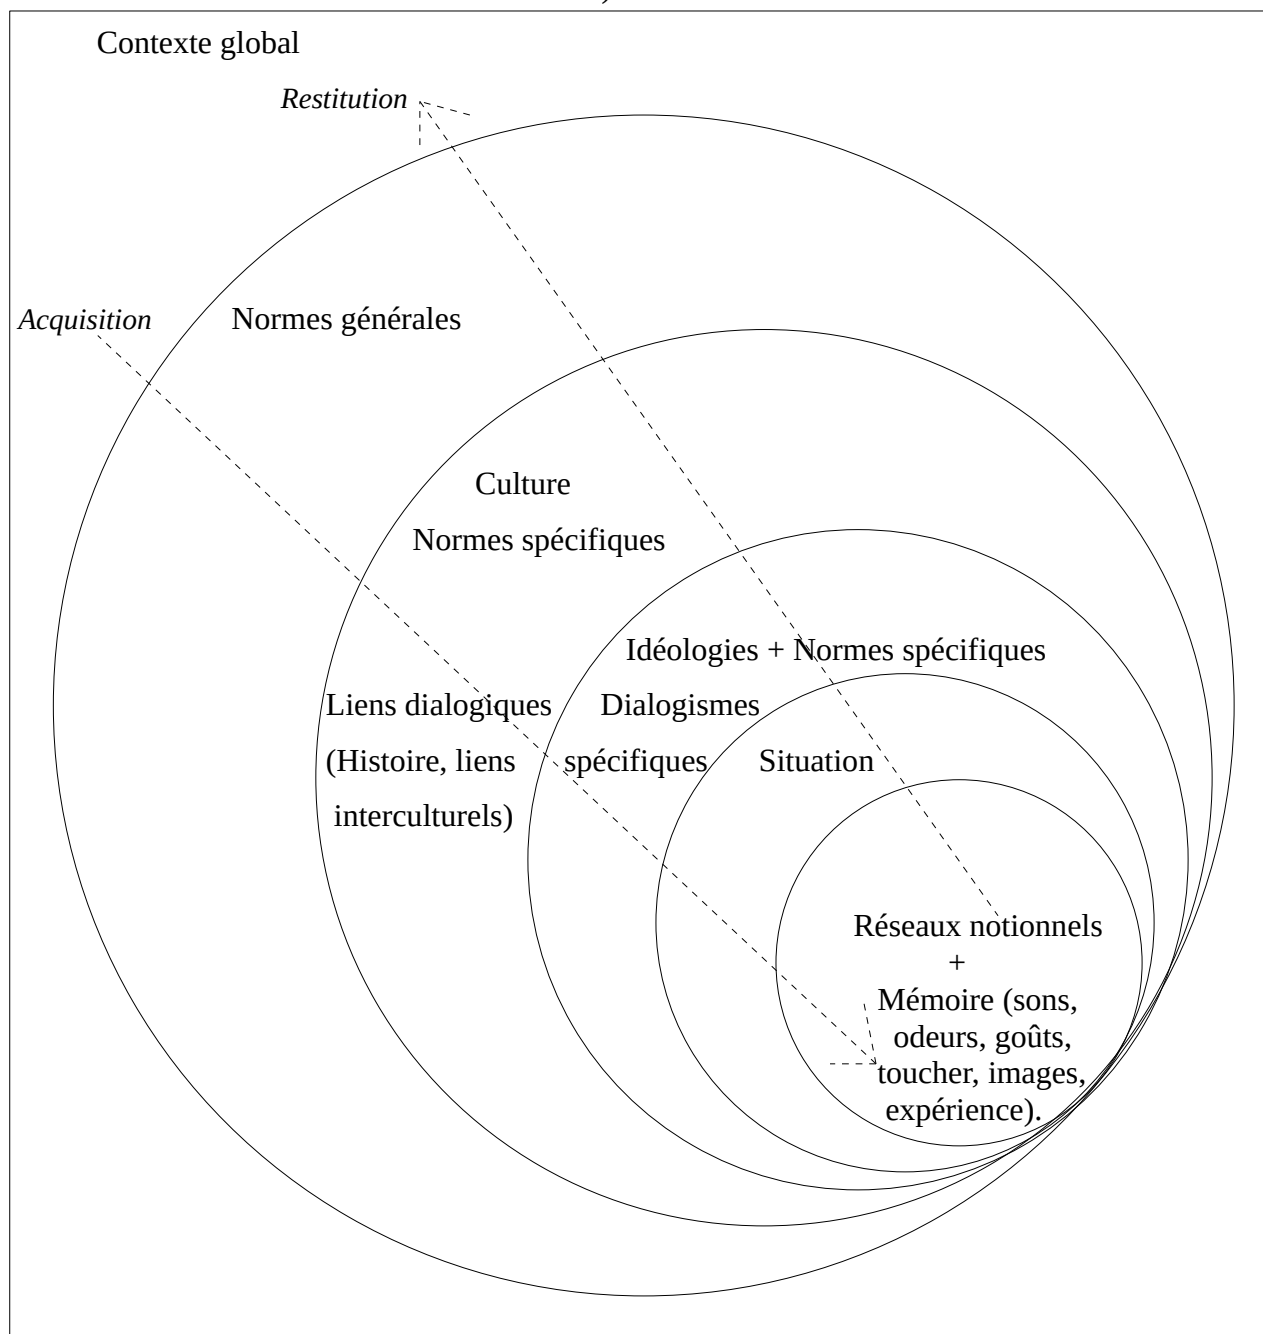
Contexte global

Restitution

Acquisition

Normes générales

Culture

Normes spécifiques

Idéologies + Normes spécifiques

Liens dialogiques (Histoire, liens interculturels)

Dialogismes spécifiques

Situation

Réseaux notionnels + Mémoire (sons, odeurs, goûts, toucher, images, expérience).